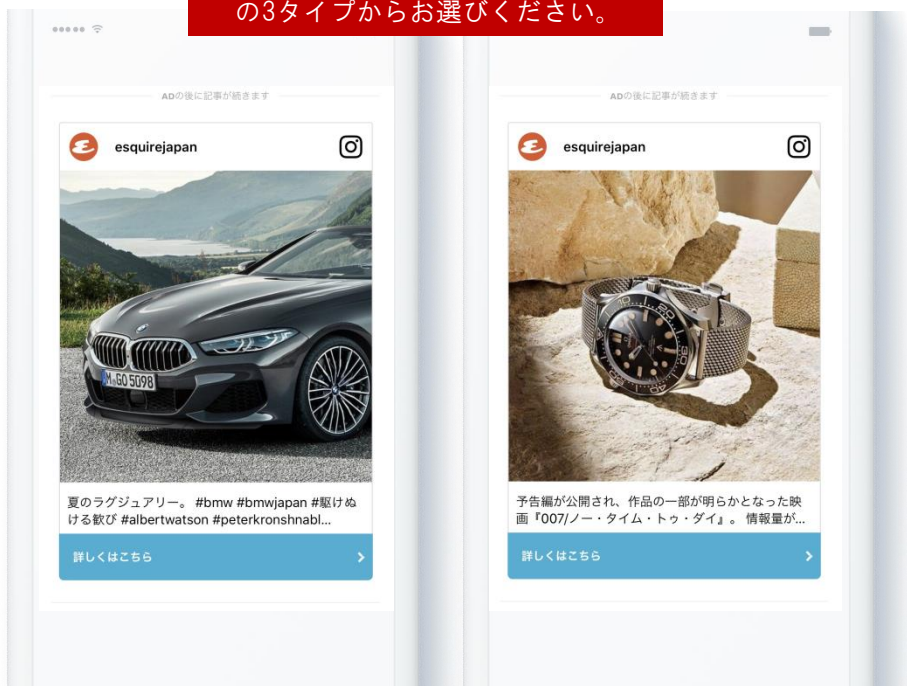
の3タイプからお選びください。

ADの後に記事が続きます

esquirejapan

M GO 5098

夏のラグジュアリー。 #bmw #bmwjapan #駆けぬける歓び #albertwatson #peterkronshnabl...

詳しくはこちら

ADの後に記事が続きます

esquirejapan

予告編が公開され、作品の一部が明らかとなった映画『007/ノー・タイム・トゥ・ダイ』。 情報量が...

詳しくはこちら